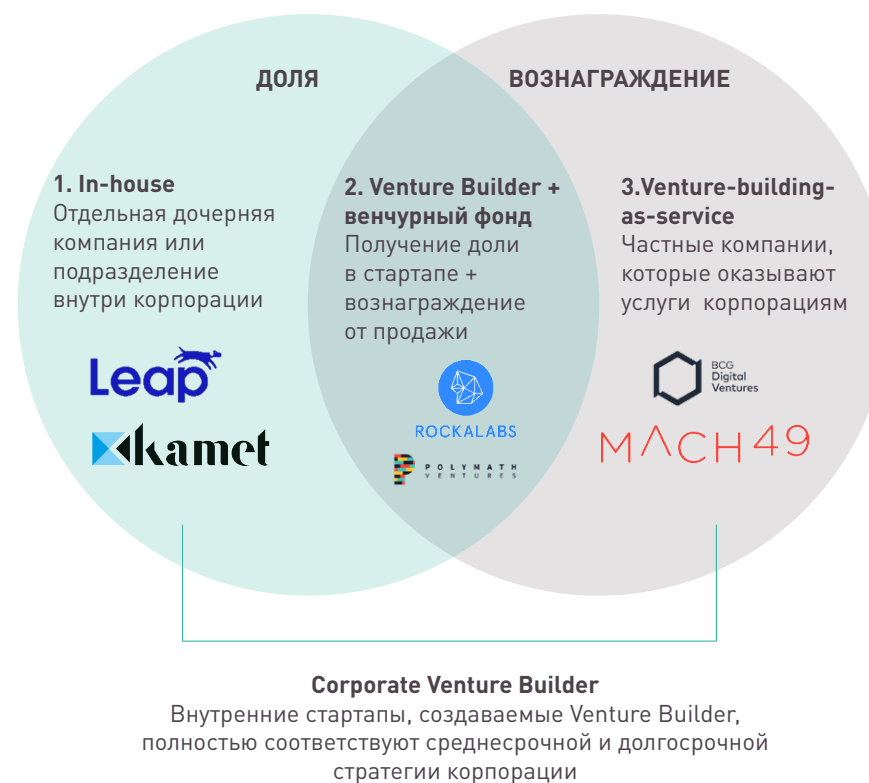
ДОЛЯ

ВОЗНАГРАЖДЕНИЕ

1. In-house
Отдельная дочерняя компания или подразделение внутри корпорации

Leap

kamet

2. Venture Builder + венчурный фонд
Получение доли в стартапе + вознаграждение от продажи

ROCKALABS

POLYMATH VENTURES

3.Venture-building-as-service
Частные компании, которые оказывают услуги корпорациям

BCG Digital Ventures

MACH49

Corporate Venture Builder
Внутренние стартапы, создаваемые Venture Builder, полностью соответствуют среднесрочной и долгосрочной стратегии корпорации